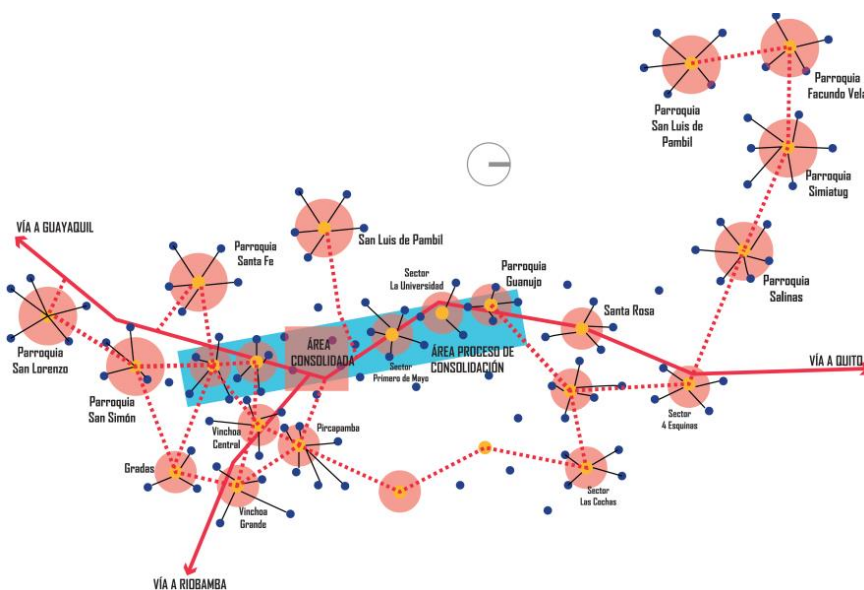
Parroquia San Luis de Pambil

Parroquia Facundo Vela

Parroquia Simiatug

VÍA A GUAYAQUIL

San Luis de Pambil

Parroquia Santa Fe

Parroquia Salinas

Sector La Universidad

Parroquia Guanujo

Santa Rosa

Parroquia San Lorenzo

ÁREA CONSOLIDADA

Sector Primero de Mayo

ÁREA PROCESO DE CONSOLIDACIÓN

VÍA A QUITO

Parroquia San Simón

Sector 4 Esquinas

Vinchoa Central

Pircapamba

Gradas

Sector Los Cochas

Vinchoa Grande

VÍA A RIOBAMBA